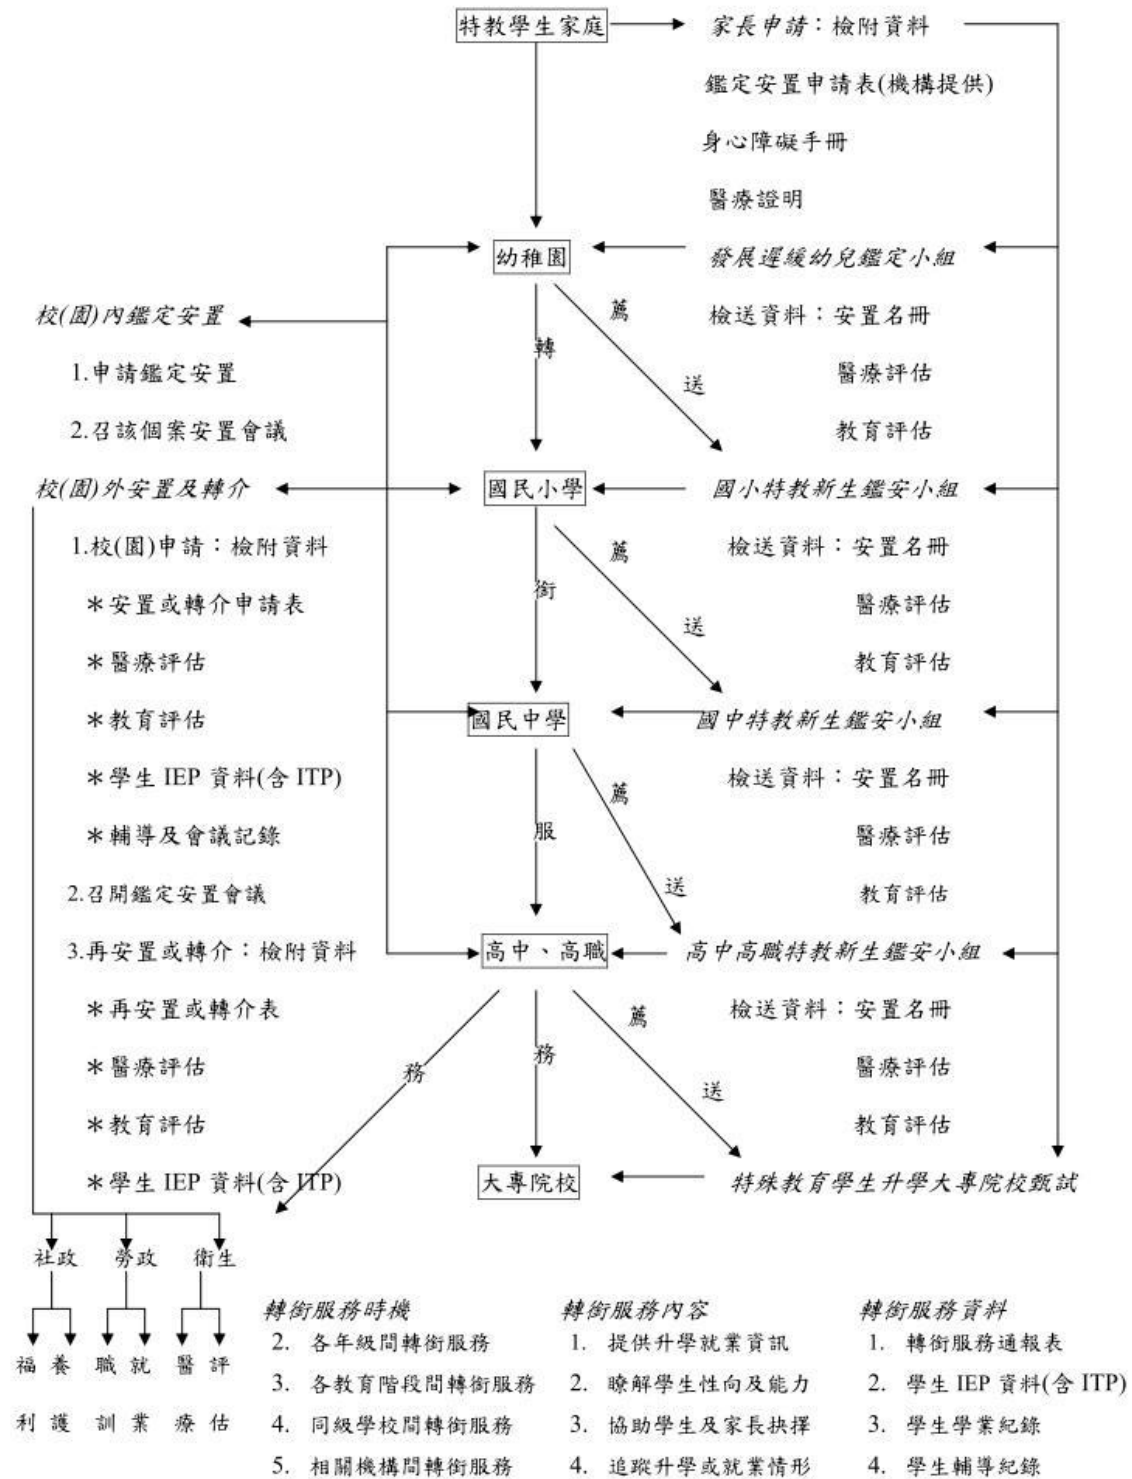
特教學生家庭

家長申請：檢附資料

鑑定安置申請表(機構提供)

身心障礙手冊

醫療證明

幼稚園

發展遲緩幼兒鑑定小組

檢送資料：安置名冊

醫療評估

教育評估

校(園)內鑑定安置

1.申請鑑定安置

2.召該個案安置會議

薦

轉

送

校(園)外安置及轉介

國民小學

國小特教新生鑑安小組

檢送資料：安置名冊

醫療評估

教育評估

1.校(園)申請：檢附資料

＊安置或轉介申請表

＊醫療評估

＊教育評估

＊學生 IEP 資料(含 ITP)

＊輔導及會議記錄

2.召開鑑定安置會議

3.再安置或轉介：檢附資料

＊再安置或轉介表

＊醫療評估

＊教育評估

＊學生 IEP 資料(含 ITP)

薦

銜

送

國民中學

國中特教新生鑑安小組

檢送資料：安置名冊

醫療評估

教育評估

薦

服

送

高中、高職

高中高職特教新生鑑安小組

檢送資料：安置名冊

醫療評估

教育評估

務

務

薦

送

大專院校

特殊教育學生升學大專院校甄試

社政 勞政 衛生

福利 養護 職訓 就業 醫療 評估

轉銜服務時機
2. 各年級間轉銜服務
3. 各教育階段間轉銜服務
4. 同級學校間轉銜服務
5. 相關機構間轉銜服務

轉銜服務內容
1. 提供升學就業資訊
2. 瞭解學生性向及能力
3. 協助學生及家長抉擇
4. 追蹤升學或就業情形

轉銜服務資料
1. 轉銜服務通報表
2. 學生 IEP 資料(含 ITP)
3. 學生學業紀錄
4. 學生輔導紀錄